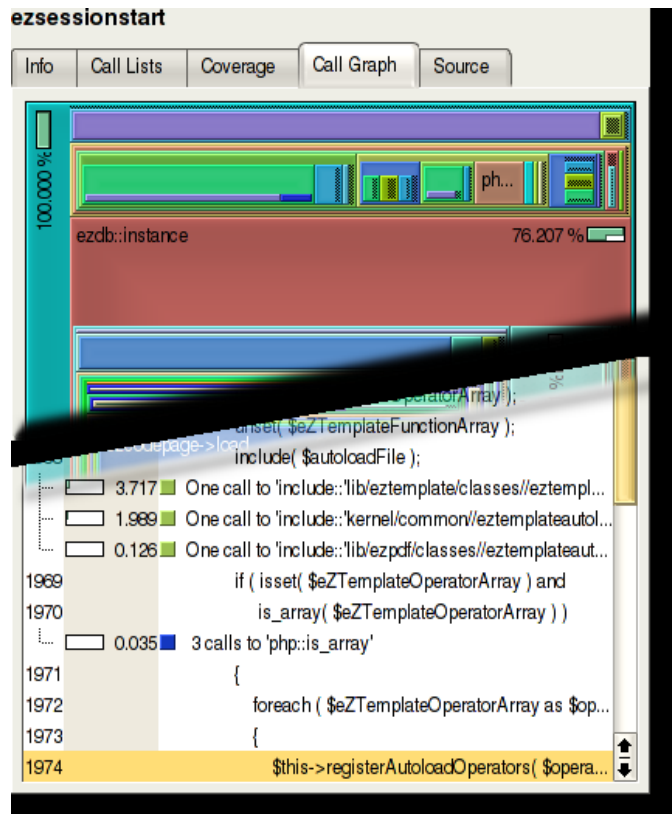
ezsessionstart

Info | Call Lists | Coverage | Call Graph | Source

100.000 %

ph...

ezdb::instance 76.207 %

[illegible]OperatorArray );
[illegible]nset( $eZTemplateFunctionArray );
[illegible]page->load
include( $autoloadFile );

3.717 One call to 'include::'lib/eztemplate/classes//eztempl...
1.989 One call to 'include::'kernel/common//eztemplateautol...
0.126 One call to 'include::'lib/ezpdf/classes//eztemplateaut...
1969 if ( isset( $eZTemplateOperatorArray ) and
1970 is_array( $eZTemplateOperatorArray ) )
0.035 3 calls to 'php::is_array'
1971 {
1972 foreach ( $eZTemplateOperatorArray as $op...
1973 {
1974 $this->registerAutoloadOperators( $opera...